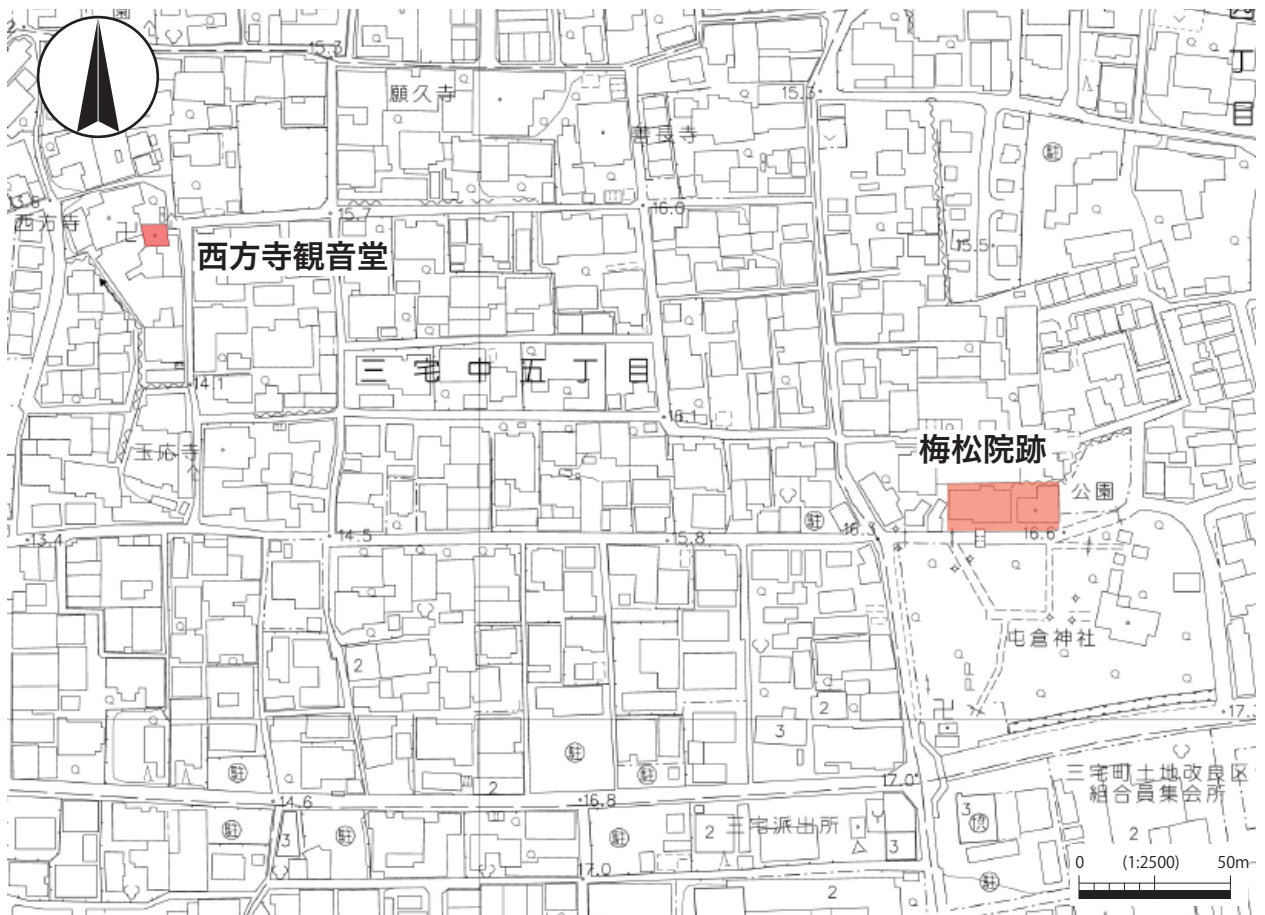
15.3

願久寺

15.3

蓮長寺

丁
目

13.6

西方寺

15.7

16.0

西方寺観音堂

15.5

三 宅 中 五 丁 目

14.1

16.1

玉応寺

梅松院跡

公園

13.4

14.5

15.8

16.3

16.6

七倉神社

2

2

17.1

3

17.0

三宅町土地改良区
組合員集会所

14.6

16.8

3

2 三宅派出所

3

2

17.0

2

0 (1:2500) 50m